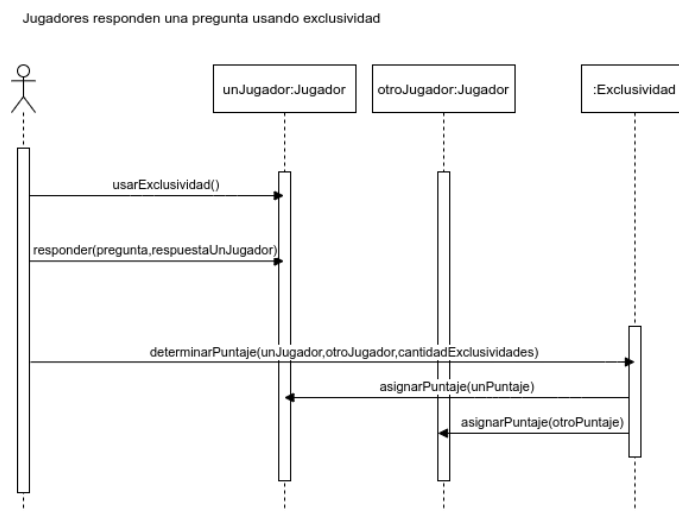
Jugadores responden una pregunta usando exclusividad

unJugador:Jugador

otroJugador:Jugador

:Exclusividad

usarExclusividad()

responder(pregunta,respuestaUnJugador)

determinarPuntaje(unJugador,otroJugador,cantidadExclusividades)

asignarPuntaje(unPuntaje)

asignarPuntaje(otroPuntaje)